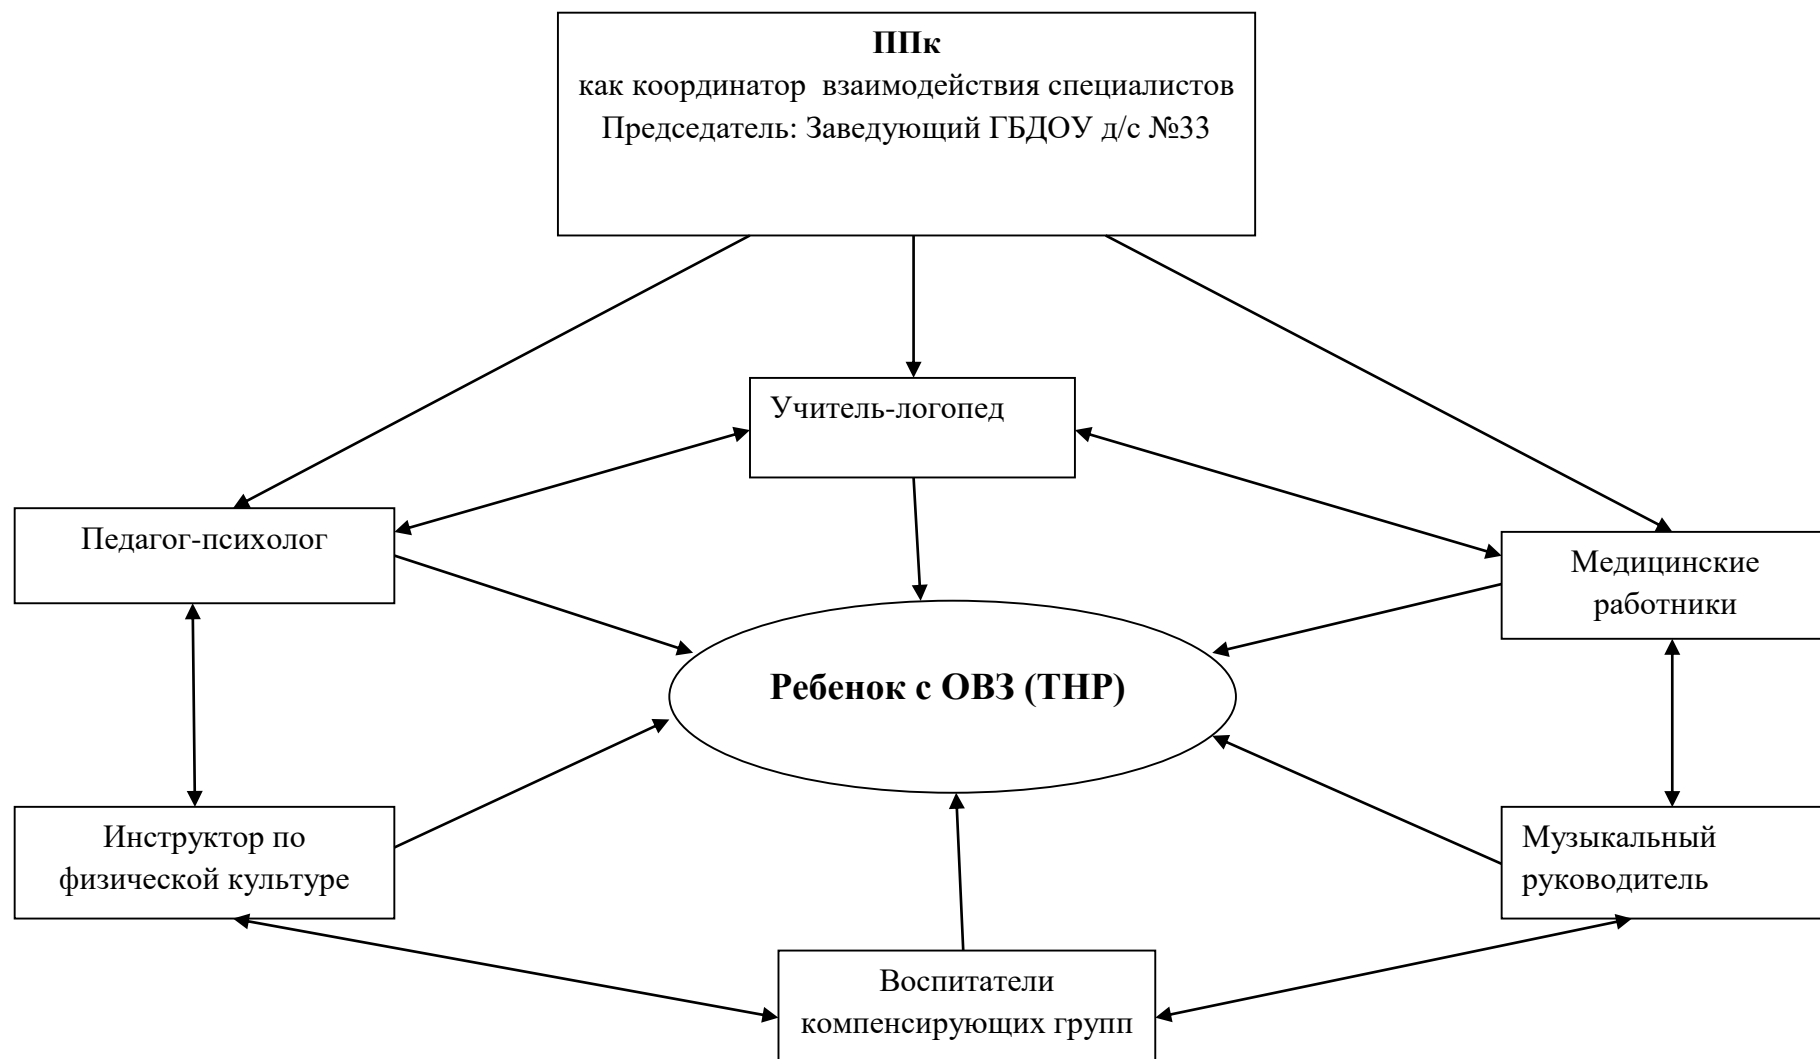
ППк
как координатор взаимодействия специалистов
Председатель: Заведующий ГБДОУ д/с №33

Учитель-логопед

Педагог-психолог

Медицинские работники

Ребенок с ОВЗ (ТНР)

Инструктор по физической культуре

Музыкальный руководитель

Воспитатели компенсирующих групп